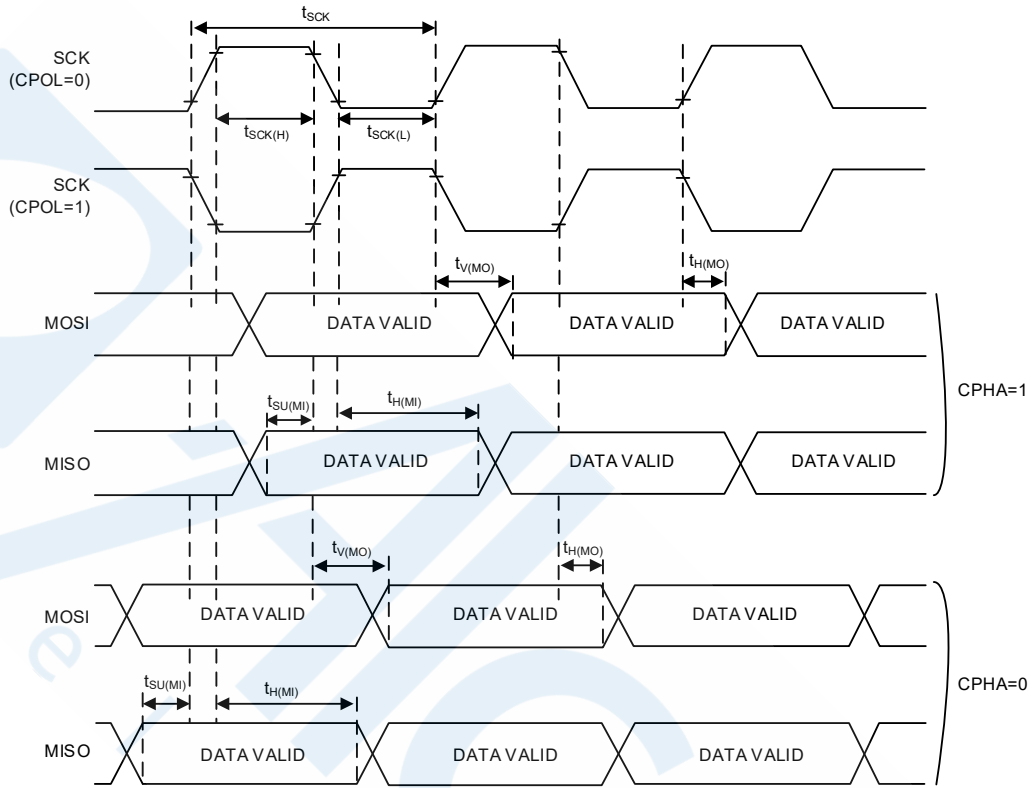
$t_{SCK}$

SCK (CPOL=0)

$t_{SCK(H)}$

$t_{SCK(L)}$

SCK (CPOL=1)

$t_{V(MO)}$

$t_{H(MO)}$

MOSI

DATA VALID

DATA VALID

DATA VALID

$t_{SU(MI)}$

$t_{H(MI)}$

CPHA=1

MISO

DATA VALID

DATA VALID

DATA VALID

$t_{V(MO)}$

$t_{H(MO)}$

MOSI

DATA VALID

DATA VALID

DATA VALID

$t_{SU(MI)}$

$t_{H(MI)}$

CPHA=0

MISO

DATA VALID

DATA VALID

DATA VALID